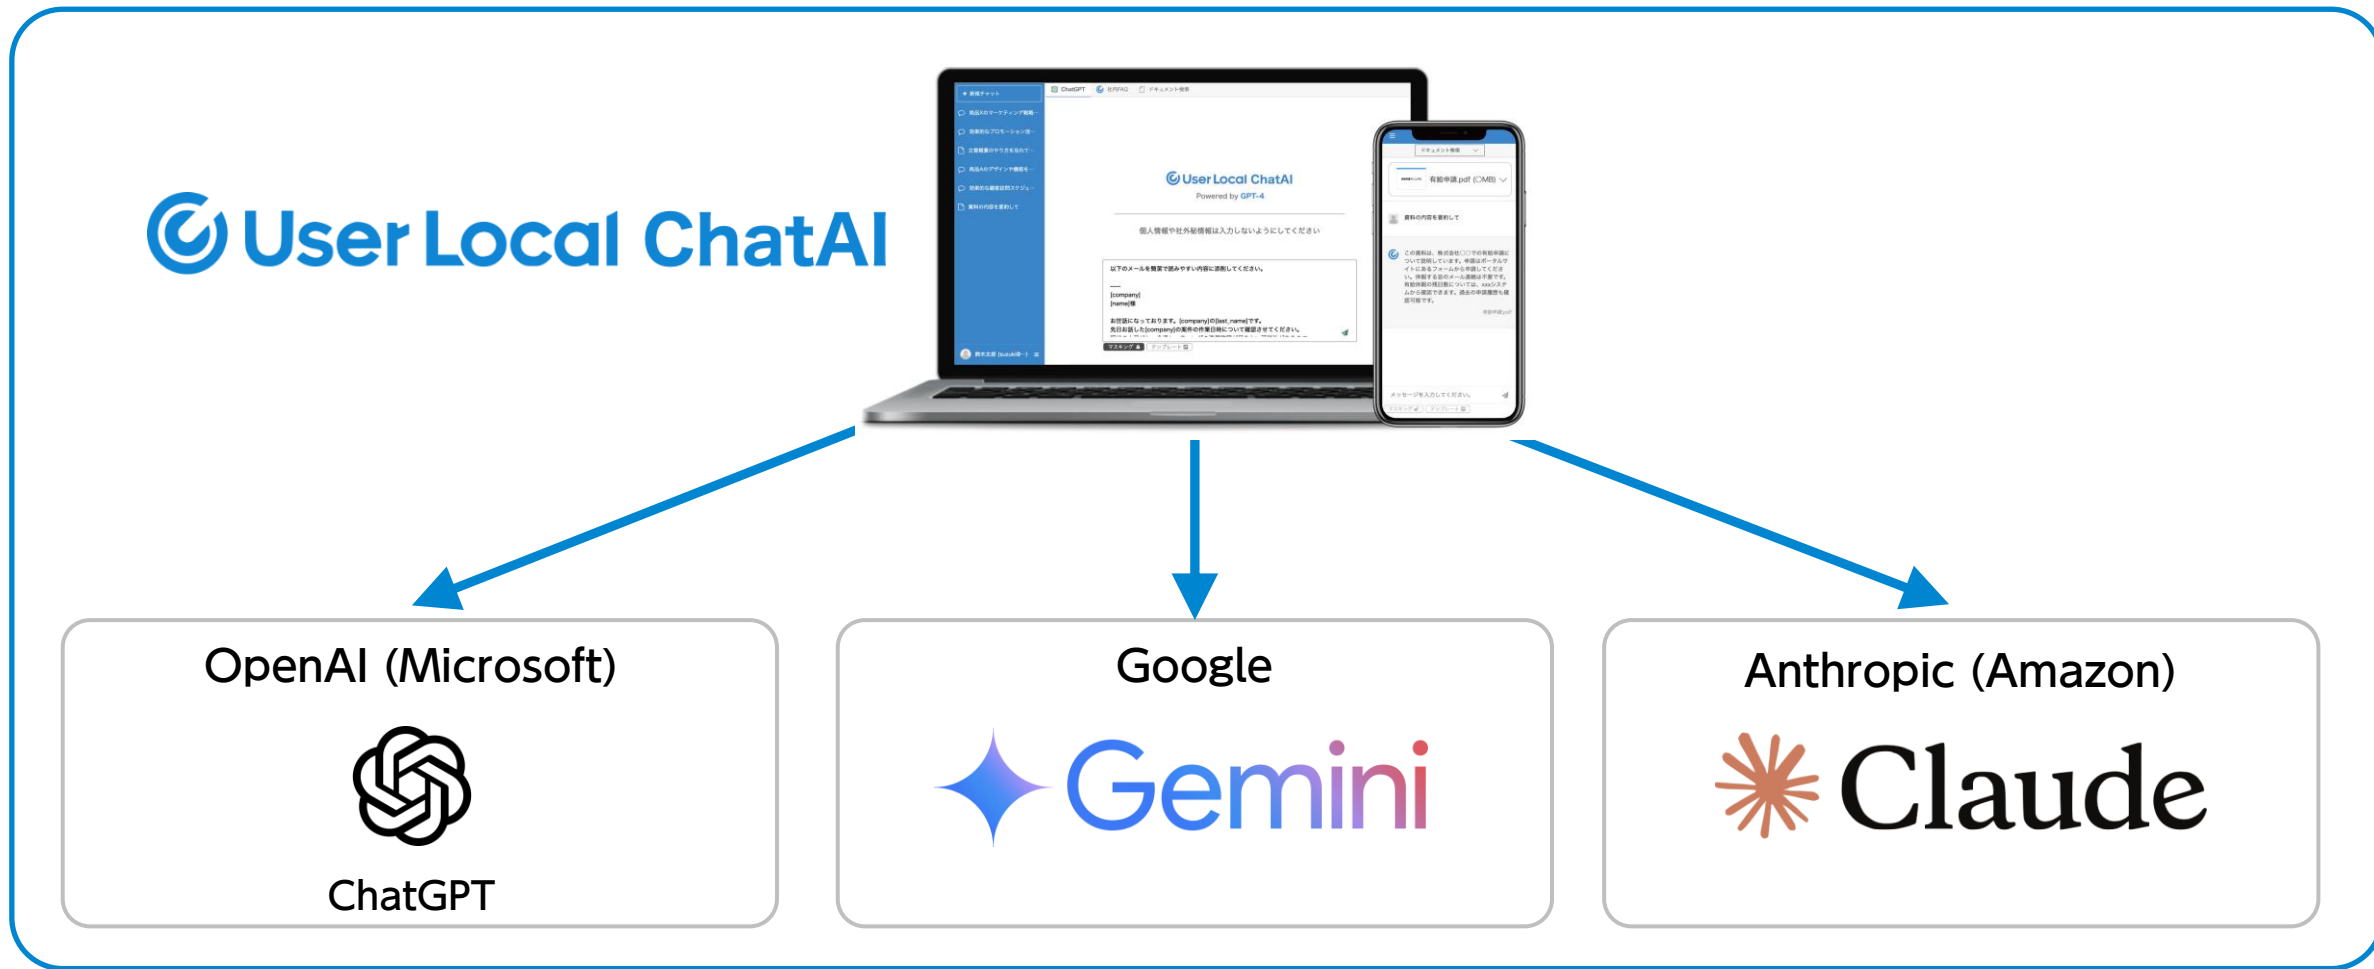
User Local ChatAI

User Local ChatAI
Powered by GPT-4

個人情報や社外秘情報は入力しないようにしてください

以下のメールを簡潔で読みやすい内容に添削してください。

[company]
[name]様

お世話になっております。[company]の[last_name]です。

OpenAI (Microsoft)

ChatGPT

Google

Gemini

Anthropic (Amazon)

Claude